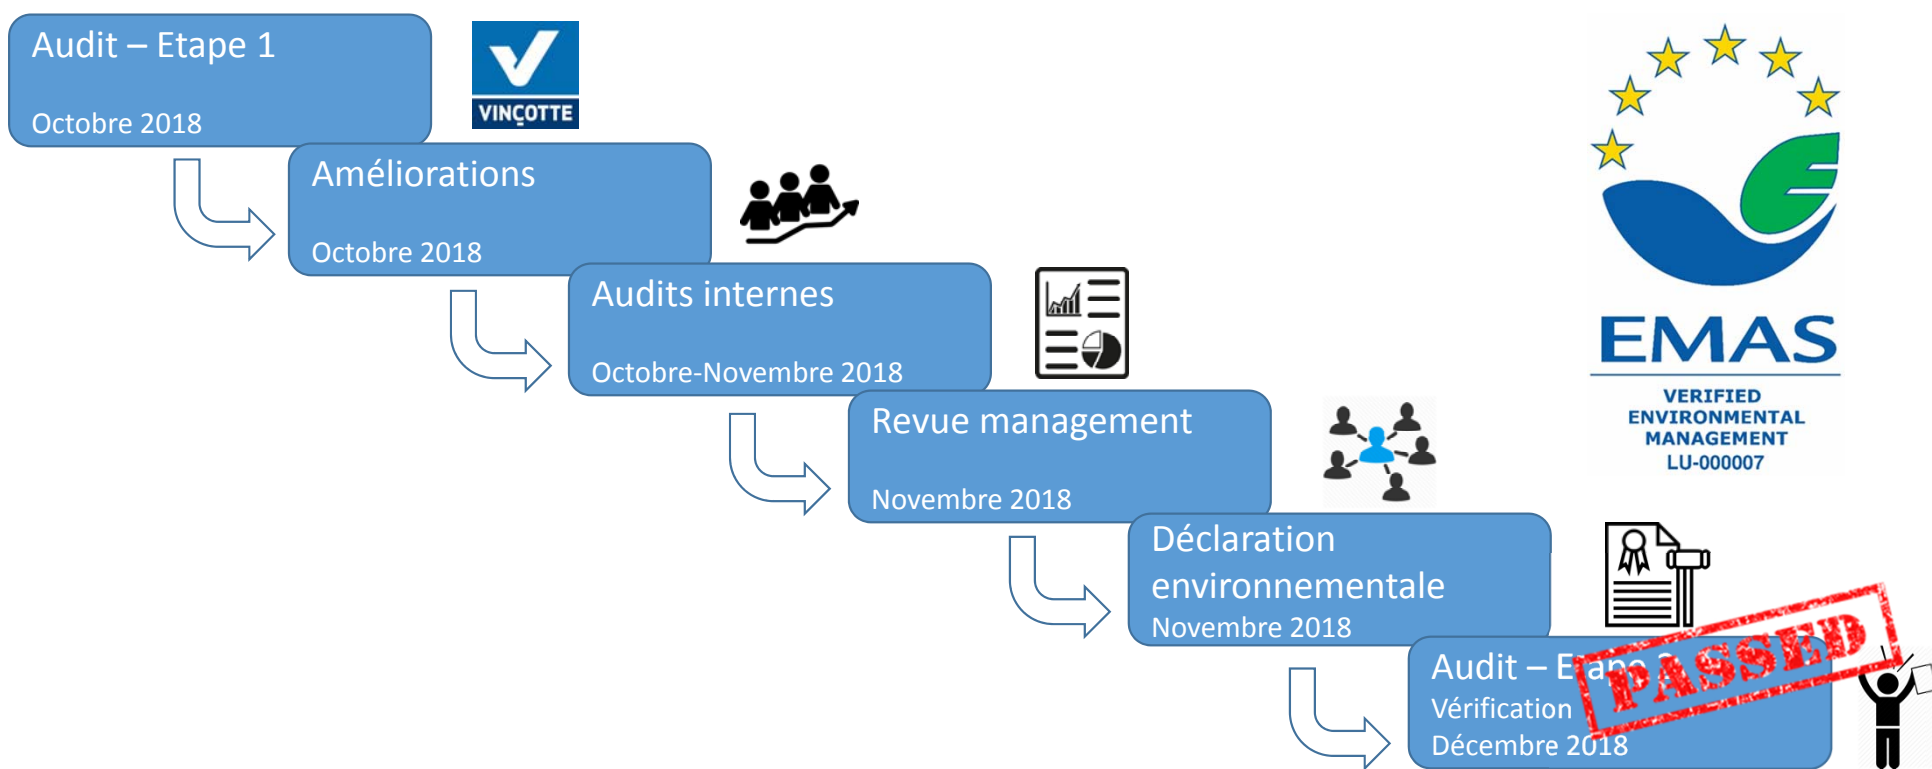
Audit – Etape 1

Octobre 2018

VINÇOTTE

Améliorations

Octobre 2018

Audits internes

Octobre-Novembre 2018

Revue management

Novembre 2018

Déclaration environnementale

Novembre 2018

Audit – E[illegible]

Vérification

Décembre 2018

PASSED

EMAS

VERIFIED ENVIRONMENTAL MANAGEMENT

LU-000007